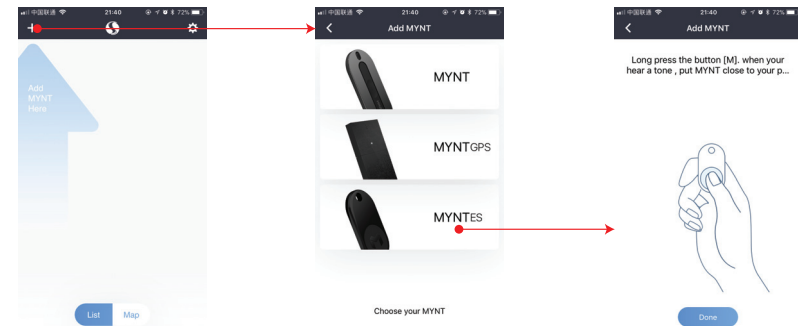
中国联通 21:40 72%

Add MYNT Here

List Map

中国联通 21:40 72%

Add MYNT

MYNT

MYNTGPS

MYNTES

Choose your MYNT

中国联通 21:40 72%

Add MYNT

Long press the button [M]. when your hear a tone , put MYNT close to your p...

Done